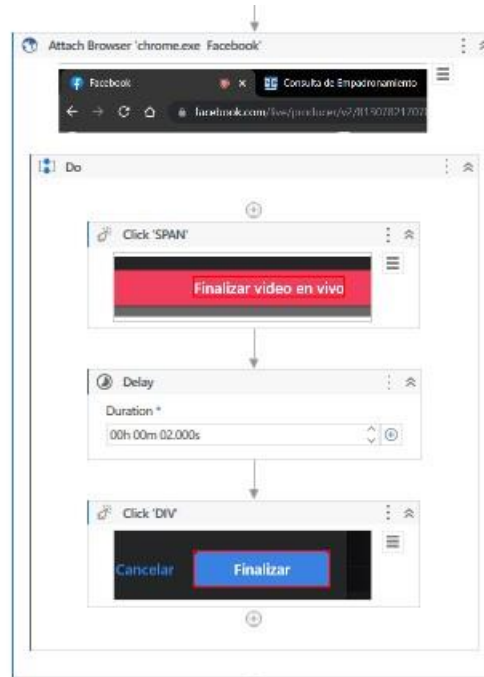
Attach Browser 'chrome.exe Facebook'

Facebook

Consulta de Empadronamiento

facebook.com/live/producer/v2/81150782170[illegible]

Do

Click 'SPAN'

Finalizar video en vivo

Delay

Duration *

00h 00m 02.000s

Click 'DIV'

Cancelar

Finalizar